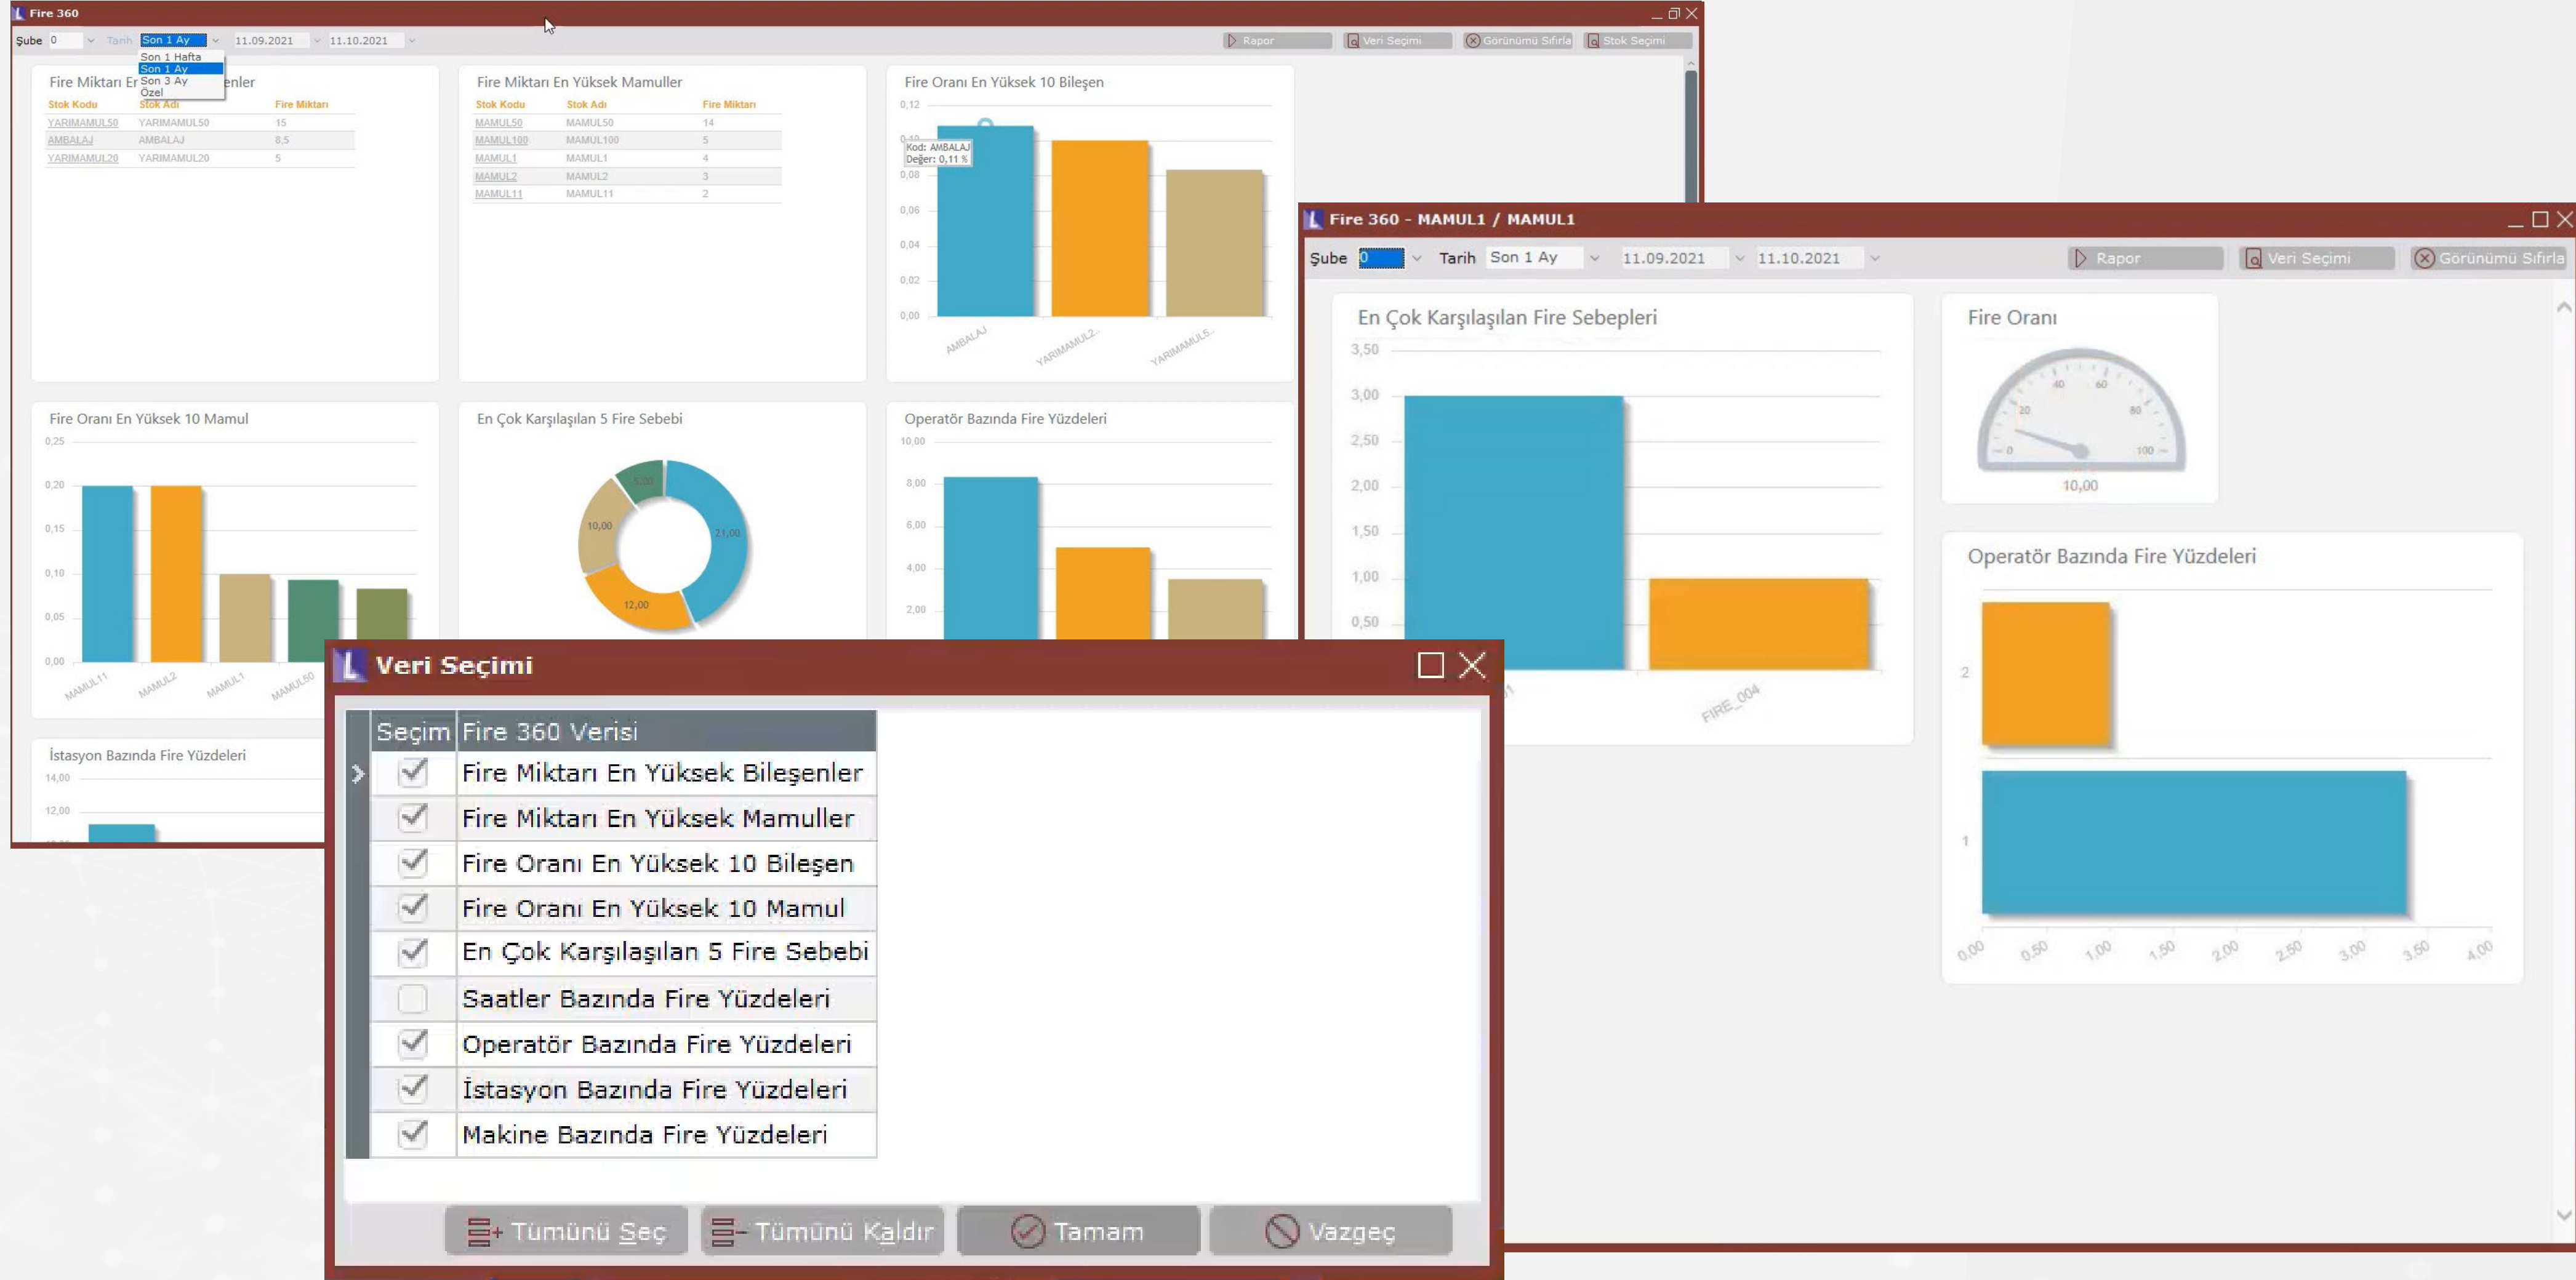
Fire 360

Şube 0 Tarih Son 1 Ay 11.09.2021 11.10.2021

Son 1 Hafta
Son 1 Ay
Son 3 Ay
Özel

Rapor Veri Seçimi Görünümü Sıfırla Stok Seçimi

Fire Miktarı En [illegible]enler

| Stok Kodu | Stok Adı | Fire Miktarı |
|---|---|---|
| YARIMAMUL50 | YARIMAMUL50 | 15 |
| AMBALAJ | AMBALAJ | 8,5 |
| YARIMAMUL20 | YARIMAMUL20 | 5 |

Fire Miktarı En Yüksek Mamuller

| Stok Kodu | Stok Adı | Fire Miktarı |
|---|---|---|
| MAMUL50 | MAMUL50 | 14 |
| MAMUL100 | MAMUL100 | 5 |
| MAMUL1 | MAMUL1 | 4 |
| MAMUL2 | MAMUL2 | 3 |
| MAMUL11 | MAMUL11 | 2 |

Fire Oranı En Yüksek 10 Bileşen
0,12 0,10 0,08 0,06 0,04 0,02 0,00
Kod: AMBALAJ
Değer: 0,11 %
AMBALAJ YARIMAMUL2... YARIMAMUL5...

Fire Oranı En Yüksek 10 Mamul
0,25 0,20 0,15 0,10 0,05 0,00
MAMUL11 MAMUL2 MAMUL1 MAMUL50

En Çok Karşılaşılan 5 Fire Sebebi
5,00 10,00 21,00 12,00

Operatör Bazında Fire Yüzdeleri
10,00 8,00 6,00 4,00 2,00

İstasyon Bazında Fire Yüzdeleri
14,00 12,00

Fire 360 - MAMUL1 / MAMUL1

Şube 0 Tarih Son 1 Ay 11.09.2021 11.10.2021 Rapor Veri Seçimi Görünümü Sıfırla

En Çok Karşılaşılan Fire Sebepleri
3,50 3,00 2,50 2,00 1,50 1,00 0,50
FIRE_004

Fire Oranı
0 20 40 60 80 100
10,00

Operatör Bazında Fire Yüzdeleri
2 1
0,00 0,50 1,00 1,50 2,00 2,50 3,00 3,50 4,00

Veri Seçimi

| Seçim | Fire 360 Verisi |
|---|---|
| ✓ | Fire Miktarı En Yüksek Bileşenler |
| ✓ | Fire Miktarı En Yüksek Mamuller |
| ✓ | Fire Oranı En Yüksek 10 Bileşen |
| ✓ | Fire Oranı En Yüksek 10 Mamul |
| ✓ | En Çok Karşılaşılan 5 Fire Sebebi |
|  | Saatler Bazında Fire Yüzdeleri |
| ✓ | Operatör Bazında Fire Yüzdeleri |
| ✓ | İstasyon Bazında Fire Yüzdeleri |
| ✓ | Makine Bazında Fire Yüzdeleri |

Tümünü Seç Tümünü Kaldır Tamam Vazgeç